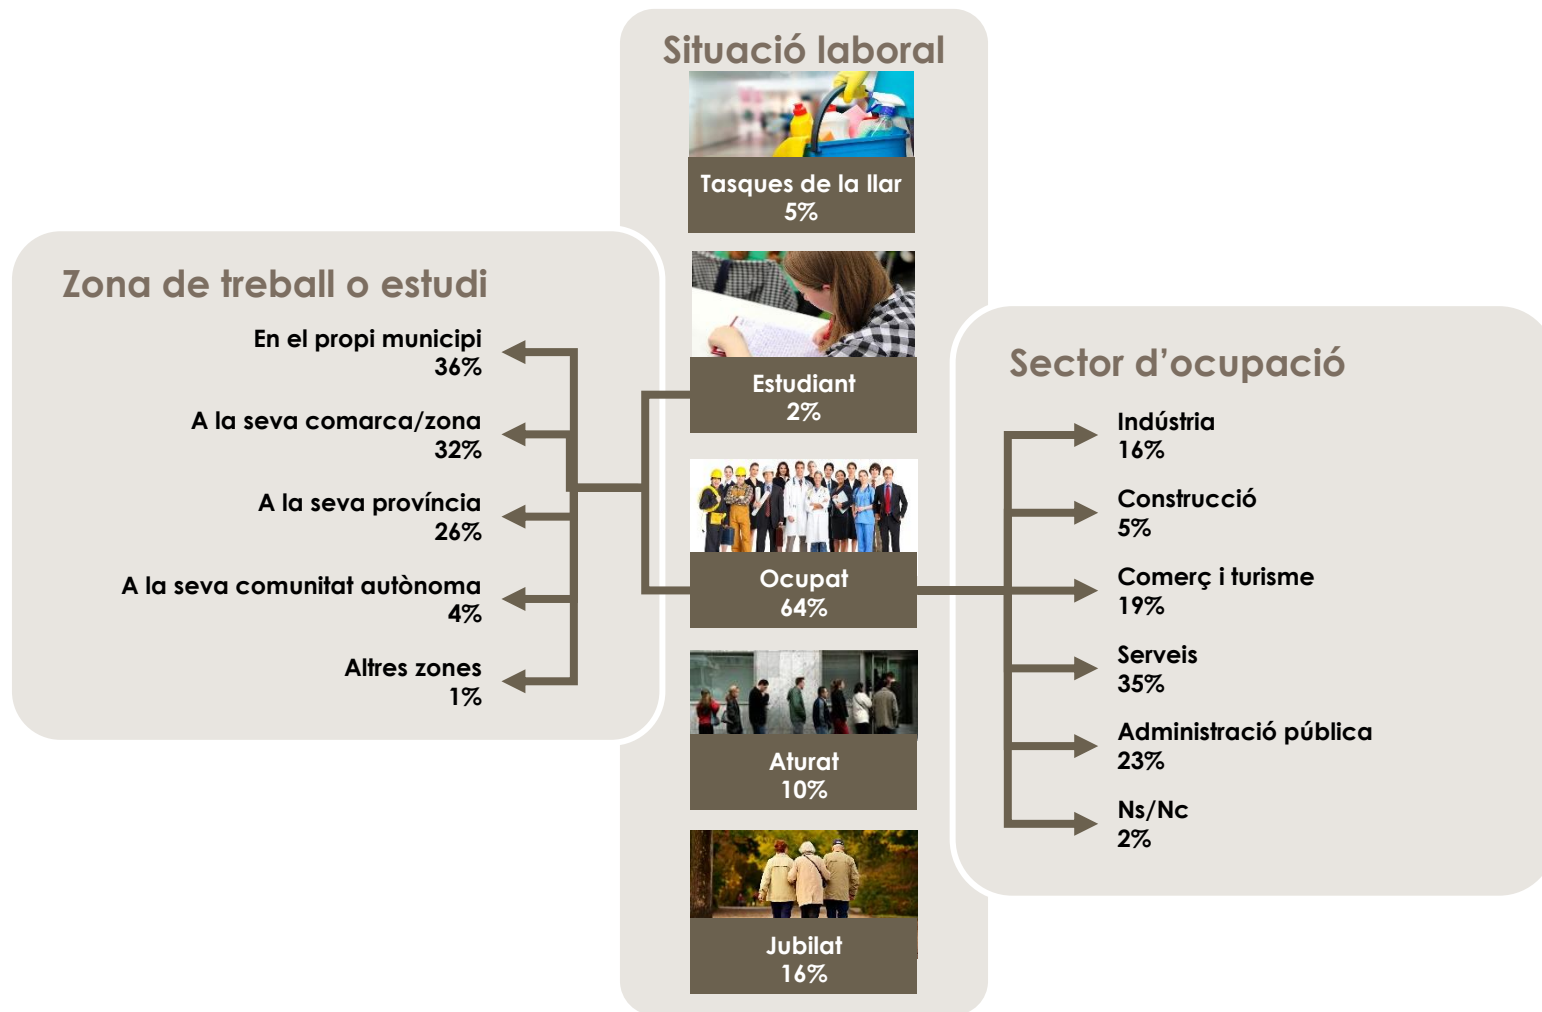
Situació laboral

Tasques de la llar
5%

Estudiant
2%

Ocupat
64%

Aturat
10%

Jubilat
16%

Zona de treball o estudi

En el propi municipi
36%

A la seva comarca/zona
32%

A la seva província
26%

A la seva comunitat autònoma
4%

Altres zones
1%

Sector d'ocupació

Indústria
16%

Construcció
5%

Comerç i turisme
19%

Serveis
35%

Administració pública
23%

Ns/Nc
2%